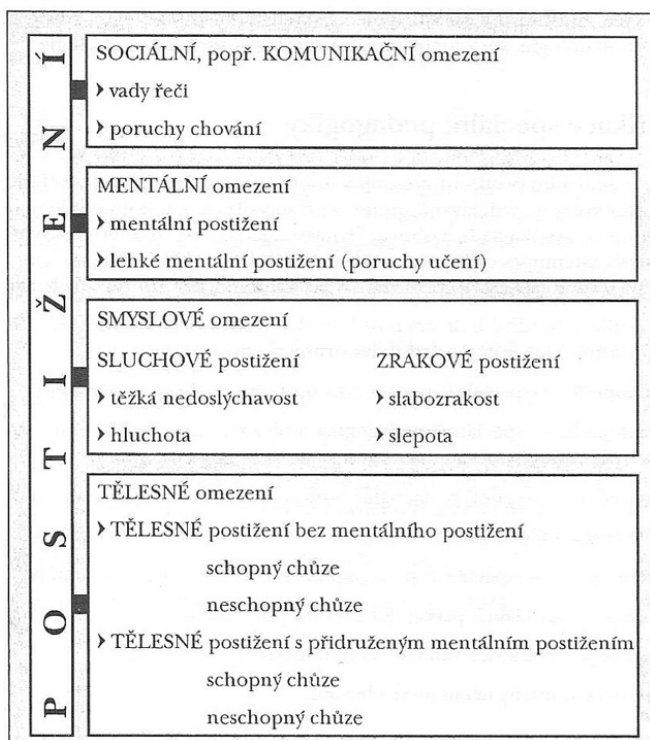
POSTIŽENÍ

SOCIÁLNÍ, popř. KOMUNIKAČNÍ omezení
› vady řeči
› poruchy chování

MENTÁLNÍ omezení
› mentální postižení
› lehké mentální postižení (poruchy učení)

SMYSLOVÉ omezení
SLUCHOVÉ postižení
› těžká nedoslýchavost
› hluchota
ZRAKOVÉ postižení
› slabozrakost
› slepota

TĚLESNÉ omezení
› TĚLESNÉ postižení bez mentálního postižení
schopný chůze
neschopný chůze
› TĚLESNÉ postižení s přidruženým mentálním postižením
schopný chůze
neschopný chůze